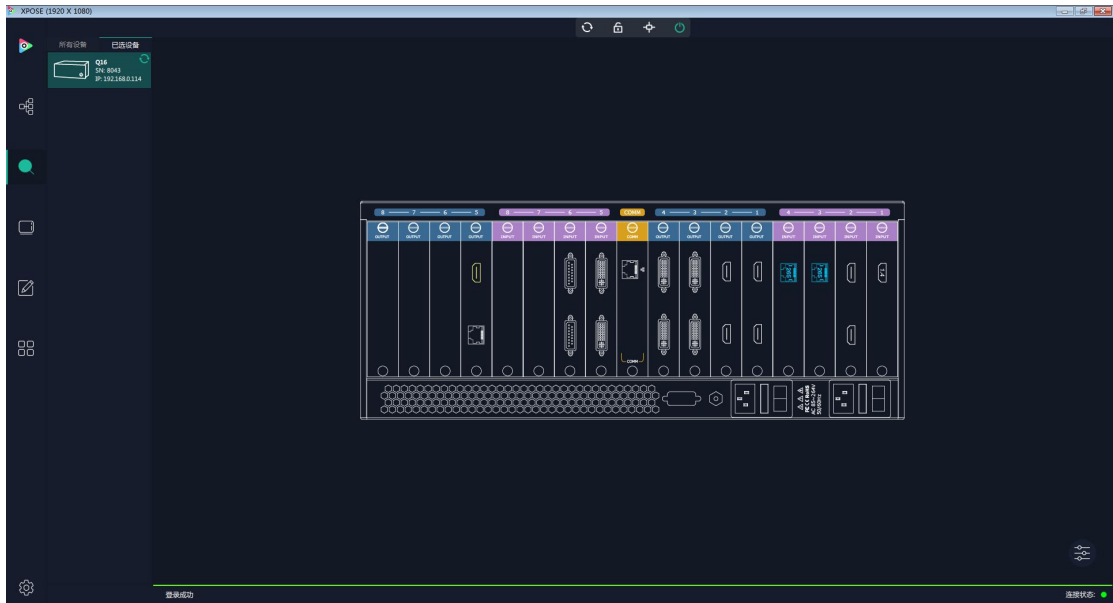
XPOSE (1920 X 1080)

所有设备 已选设备

Q16
SN: 8043
IP: 192.168.0.114

8 7 6 5 8 7 6 5 COMM 4 3 2 1 4 3 2 1

OUTPUT OUTPUT OUTPUT OUTPUT INPUT INPUT INPUT INPUT COMM OUTPUT OUTPUT OUTPUT OUTPUT INPUT INPUT INPUT INPUT

COMM

AC 100-240V 50/60Hz

登录成功

连接状态: